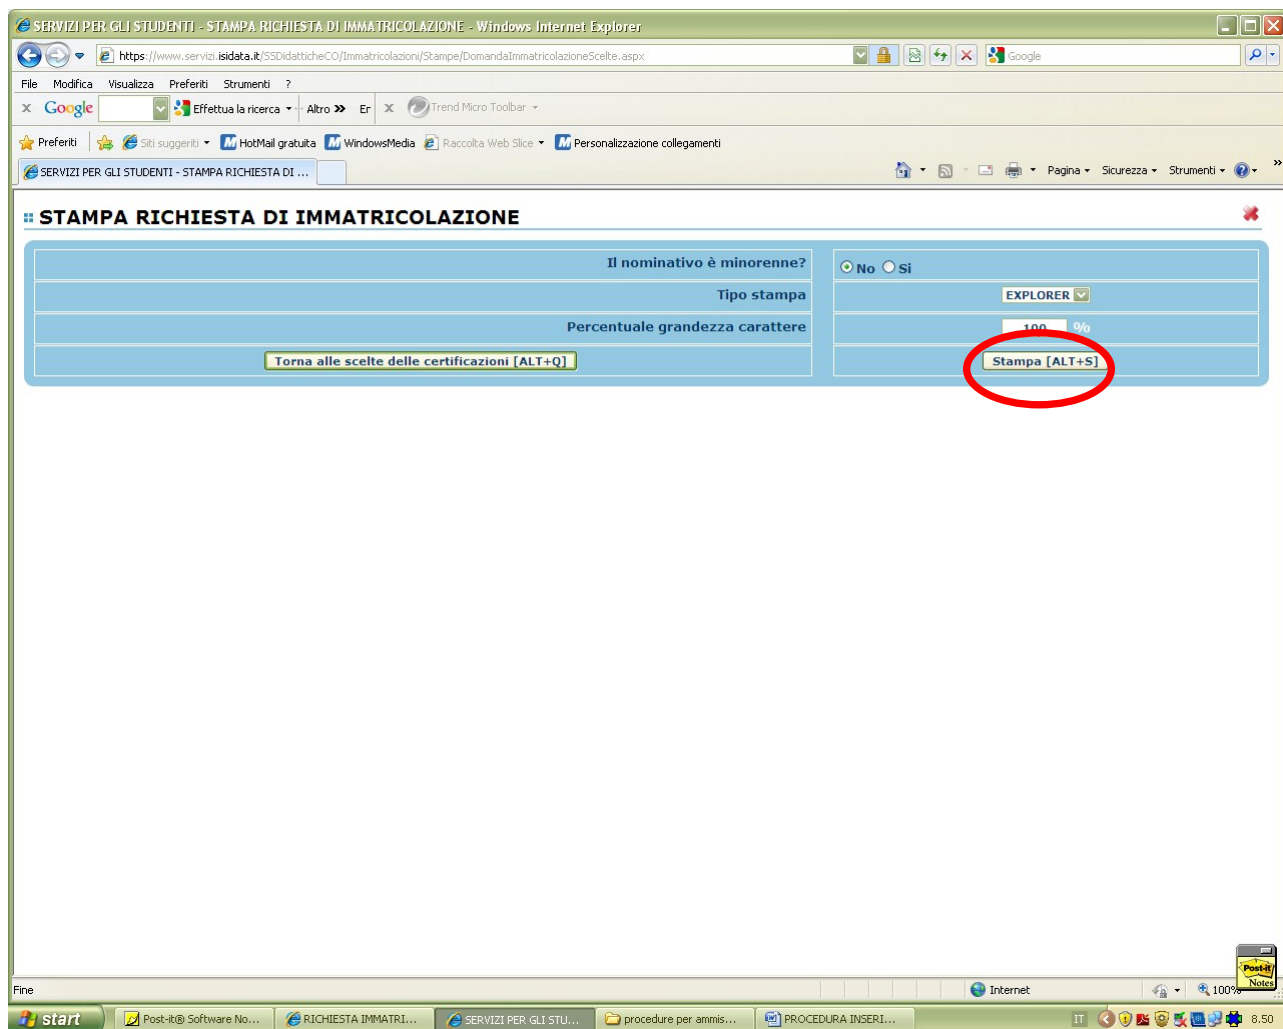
SERVIZI PER GLI STUDENTI - STAMPA RICHIESTA DI IMMATRICOLAZIONE - Windows Internet Explorer

https://www.servizi.isidata.it/SSDidatticheCO/Immatricolazioni/Stampe/DomandaImmatricolazioneScelte.aspx

Google

File Modifica Visualizza Preferiti Strumenti ?

Google Effettua la ricerca Altro Er Trend Micro Toolbar

Preferiti Siti suggeriti HotMail gratuita WindowsMedia Raccolta Web Slice Personalizzazione collegamenti

SERVIZI PER GLI STUDENTI - STAMPA RICHIESTA DI ...

Pagina Sicurezza Strumenti

STAMPA RICHIESTA DI IMMATRICOLAZIONE

| | |
|---|---|
| Il nominativo è minorenne? | No Si |
| Tipo stampa | EXPLORER |
| Percentuale grandezza carattere | 100 % |
| Torna alle scelte delle certificazioni [ALT+Q] | Stampa [ALT+S] |

Fine

Internet

100%

Post-it Notes

start Post-it® Software No... RICHIESTA IMMATRI... SERVIZI PER GLI STU... procedure per ammis... PROCEDURA INSERI...

IT 8.50